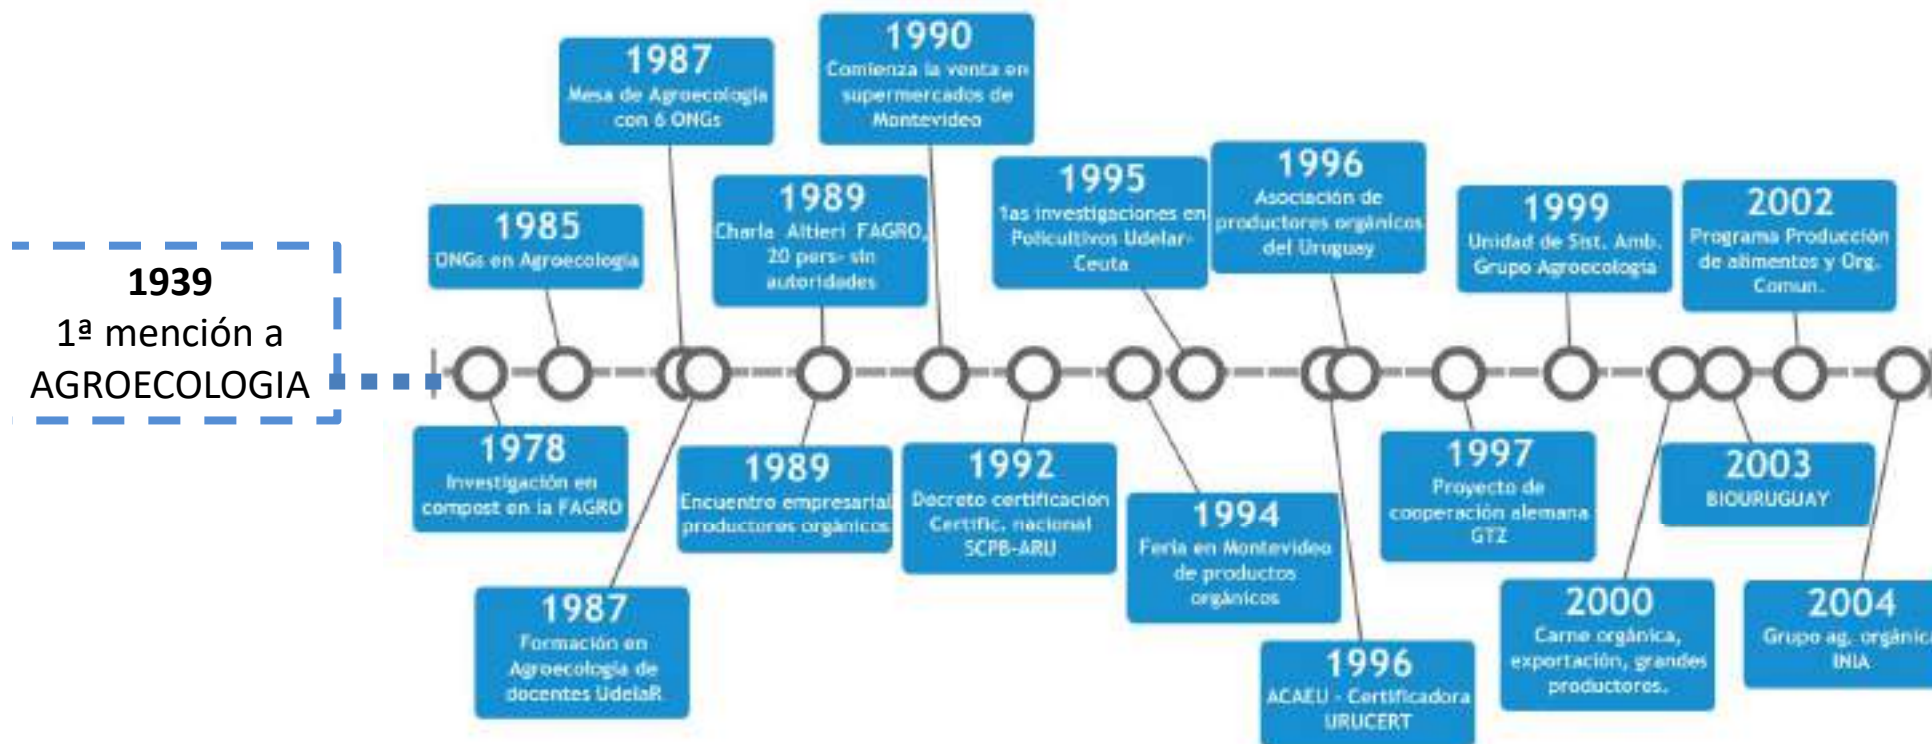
1939
1ª mención a AGROECOLOGIA

1985
ONGs en Agroecologia

1978
Investigación en compost en la FAGRO

1987
Mesa de Agroecologia con 6 ONGs

1987
Formación en Agroecologia de docentes UdelaR

1989
Charla Altieri FAGRO, 20 pers- sin autoridades

1989
Encuentro empresarial productores orgánicos

1990
Comienza la venta en supermercados de Montevideo

1992
Decreto certificación Certific. nacional SCPB-ARU

1995
1as investigaciones en Policultivos Udelar-Ceuta

1994
Feria en Montevideo de productos orgánicos

1996
Asociación de productores orgánicos del Uruguay

1996
ACAEU - Certificadora URUCERT

1997
Proyecto de cooperación alemana GTZ

1999
Unidad de Sist. Amb. Grupo Agroecologia

2000
Carne orgánica, exportación, grandes productores.

2002
Programa Producción de alimentos y Org. Comun.

2003
BIOURUGUAY

2004
Grupo ag. orgánica INIA